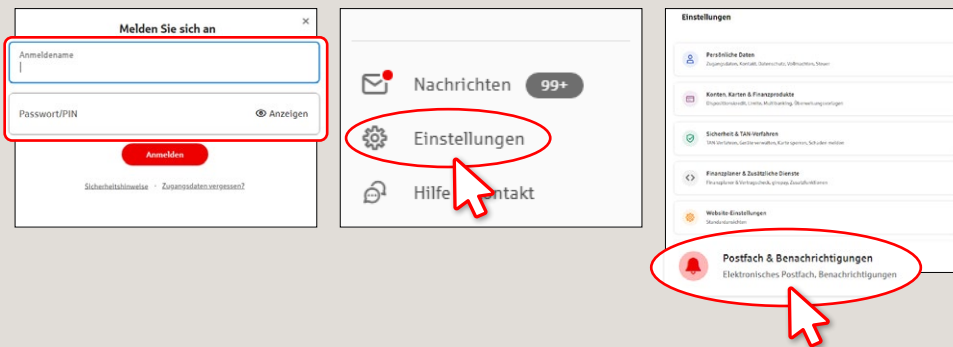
Melden Sie sich an

×

Anmeldename

Passwort/PIN

Anzeigen

Anmelden

Sicherheitshinweise · Zugangsdaten vergessen?

Nachrichten 99+

Einstellungen

Hilfe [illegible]ntakt

Einstellungen

Persönliche Daten
Zugangsdaten, Kontakt, Datenschutz, Vollmachten, Steuer

Konten, Karten & Finanzprodukte
Dispositionskredit, Limite, Multibanking, Überweisungsvorlagen

Sicherheit & TAN-Verfahren
TAN-Verfahren, Geräte verwalten, Karte sperren, Schaden melden

Finanzplaner & Zusätzliche Dienste
Finanzplaner & Vertragscheck, giropay, Zusatzfunktionen

Website-Einstellungen
Standardansichten

Postfach & Benachrichtigungen
Elektronisches Postfach, Benachrichtigungen